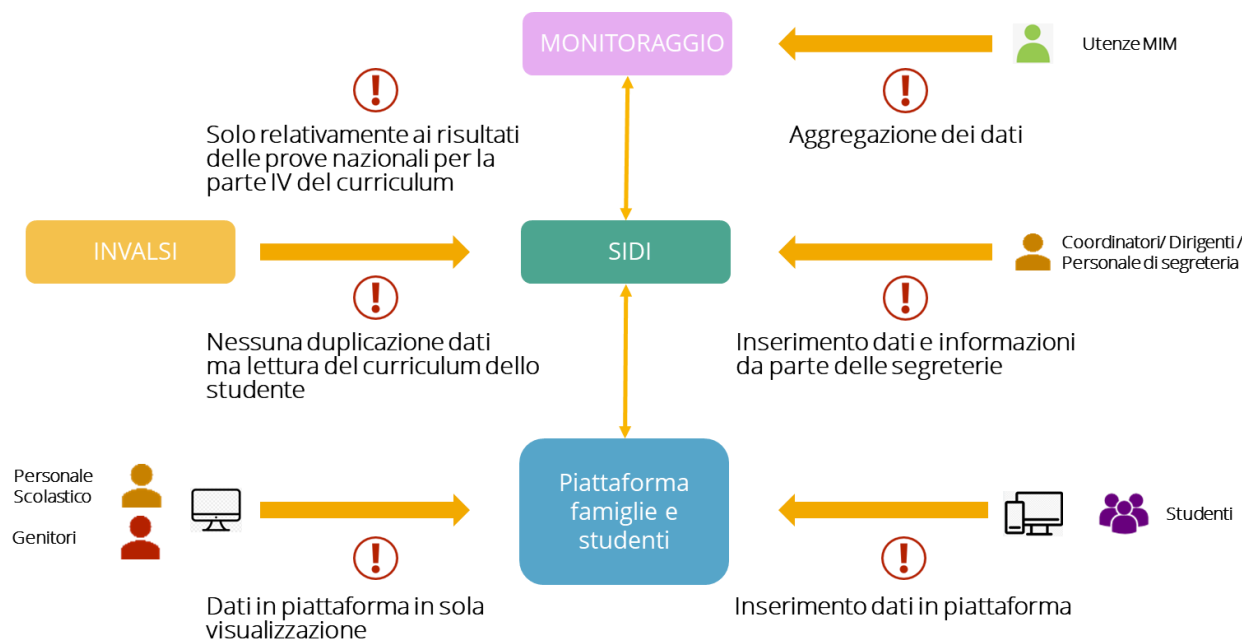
MONITORAGGIO

Utenze MIM

Solo relativamente ai risultati delle prove nazionali per la parte IV del curriculum

Aggregazione dei dati

INVALSI

SIDI

Coordinatori/ Dirigenti / Personale di segreteria

Nessuna duplicazione dati ma lettura del curriculum dello studente

Inserimento dati e informazioni da parte delle segreterie

Personale Scolastico

Genitori

Piattaforma famiglie e studenti

Studenti

Dati in piattaforma in sola visualizzazione

Inserimento dati in piattaforma